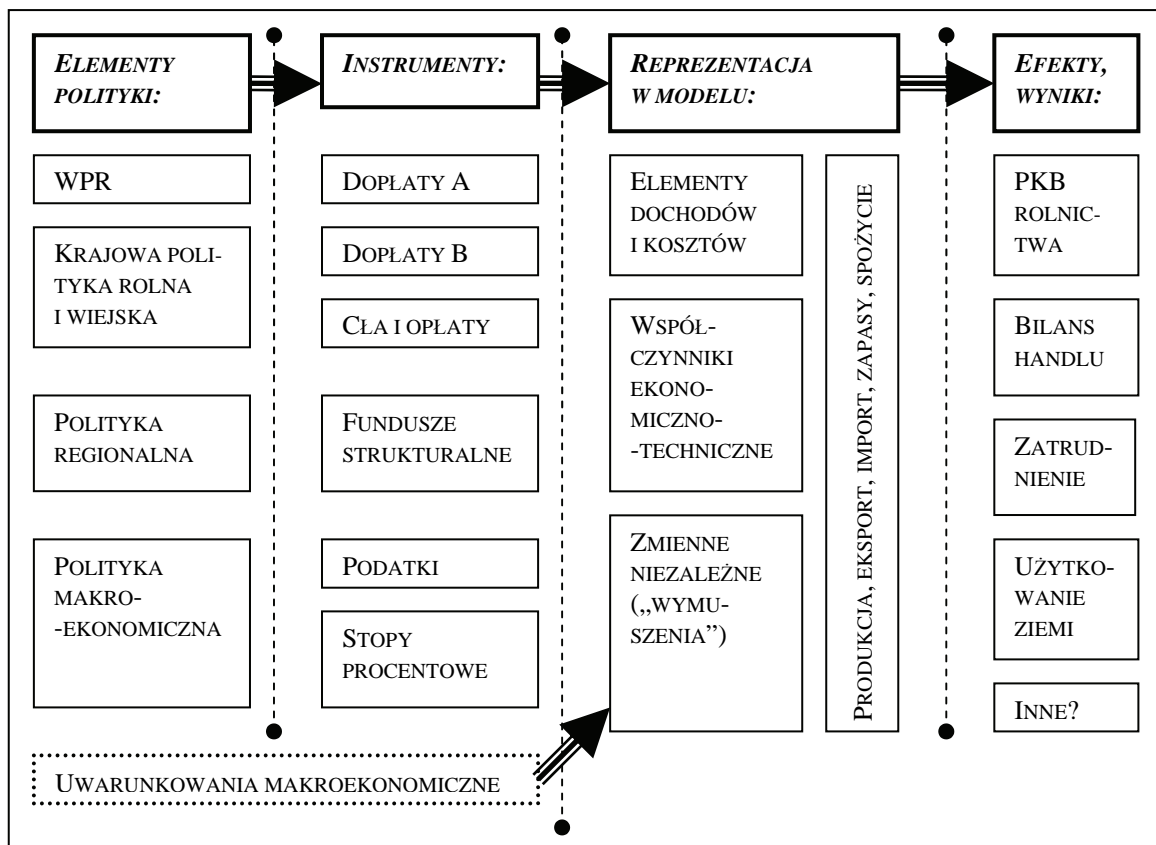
ELEMENTY POLITYKI:

INSTRUMENTY:

REPREZENTACJA W MODELU:

EFEKTY, WYNIKI:

WPR

Krajowa polityka rolna i wiejska

Polityka regionalna

Polityka makro-ekonomiczna

Dopłaty A

Dopłaty B

Cła i opłaty

Fundusze strukturalne

Podatki

Stopy procentowe

Elementy dochodów i kosztów

Współczynniki ekonomiczno-techniczne

Zmienne niezależne („wymuszenia")

Produkcja, eksport, import, zapasy, spożycie

PKB rolnictwa

Bilans handlu

Zatrudnienie

Użytkowanie ziemi

Inne?

Uwarunkowania makroekonomiczne